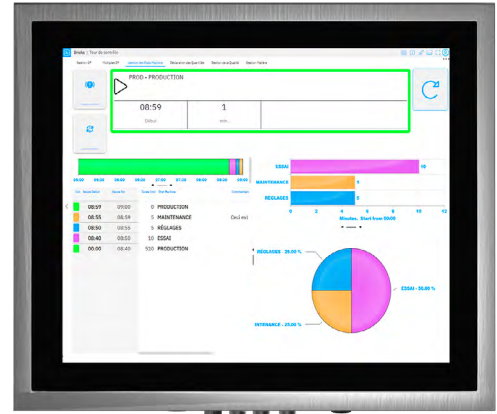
Brinto | Tour de contrôle

PROD - PRODUCTION

08:59
Début

1
min

| | | | | | |
|---|---|---|---|---|---|
| | 08:59 | 08:59 | 0 | PRODUCTION | |
| | 08:55 | 08:59 | 5 | MAINTENANCE | Deuil mal |
| | 08:50 | 08:55 | 5 | RÉGLAGES | |
| | 08:40 | 08:50 | 10 | ESSAI | |
| | 00:00 | 08:40 | 520 | PRODUCTION | |

ESSAI
MAINTENANCE
RÉGLAGES

10
5
5

0 2 4 6 8 10 12
Minutes, Start from 00:00

RÉGLAGES - 25.00 %
ESSAI - 50.00 %
MAINTENANCE - 25.00 %